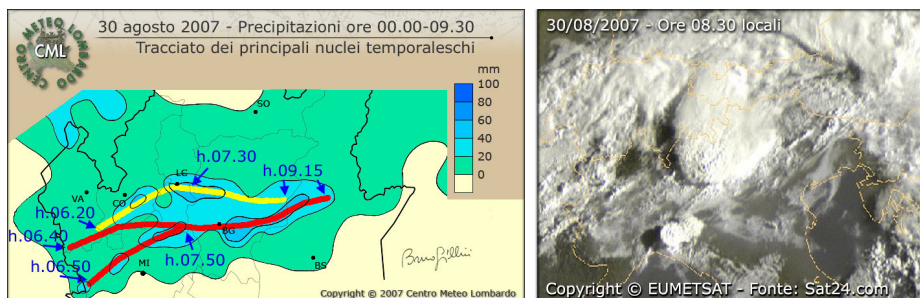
CENTRO METEO LOMBARDO
CML

30 agosto 2007 - Precipitazioni ore 00.00-09.30
Tracciato dei principali nuclei temporaleschi

mm
100
80
60
40
20
0

SO
LC
VA
CO
BG
MI
BS

h.07.30
h.09.15
h.06.20
h.06.40
h.06.50
h.07.50

Copyright © 2007 Centro Meteo Lombardo

30/08/2007 - Ore 08.30 locali

Copyright © EUMETSAT - Fonte: Sat24.com